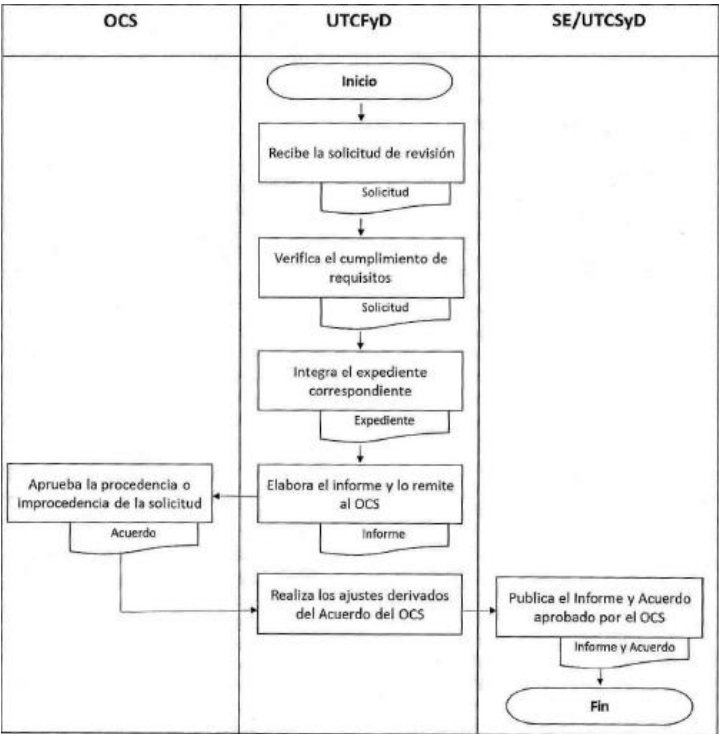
OCS

UTCFyD

SE/UTCSyD

Inicio

Recibe la solicitud de revisión

Solicitud

Verifica el cumplimiento de requisitos

Solicitud

Integra el expediente correspondiente

Expediente

Elabora el informe y lo remite al OCS

Informe

Aprueba la procedencia o improcedencia de la solicitud

Acuerdo

Realiza los ajustes derivados del Acuerdo del OCS

Publica el Informe y Acuerdo aprobado por el OCS

Informe y Acuerdo

Fin